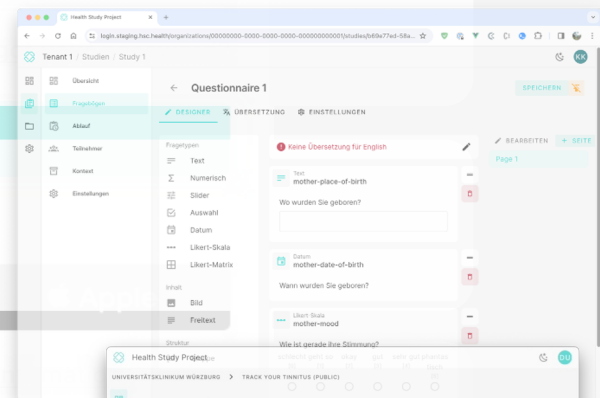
Health Study Project

login.staging.hsc.health/organizations/00000000-0000-0000-0000-000000000001/studies/b69e77ed-58a...

Tenant 1 / Studien / Study 1

KK

Übersicht
Fragebögen
Ablauf
Teilnehmer
Kontext
Einstellungen

Questionnaire 1

SPEICHERN

DESIGNER
ÜBERSETZUNG
EINSTELLUNGEN

Fragetypen
Text
Numerisch
Slider
Auswahl
Datum
Likert-Skala
Likert-Matrix

Inhalt
Bild
Freitext

Struktur

Keine Übersetzung für English

Text
mother-place-of-birth
Wo wurden Sie geboren?

Datum
mother-date-of-birth
Wann wurden Sie geboren?

Likert Skala
mother-mood
Wie ist gerade Ihre Stimmung?

BEARBEITEN
+ SEITE
Page 1

Health Study Project
DU
UNIVERSITÄTSKLINIKUM WÜRZBURG > TRACK YOUR TINNITUS (PUBLIC)